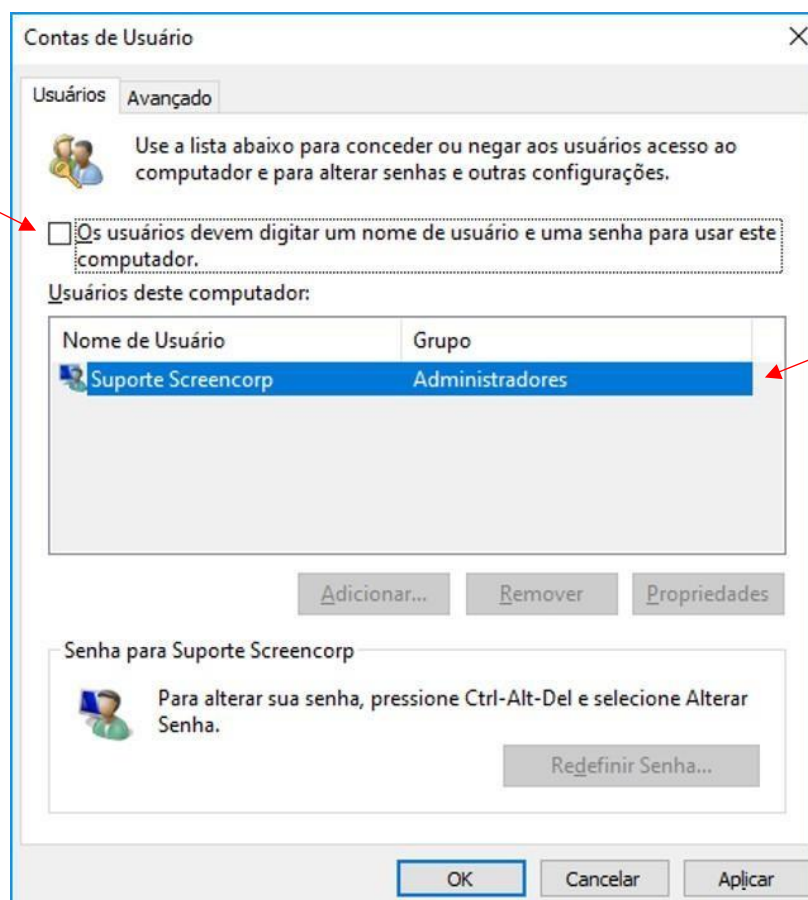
Contas de Usuário

Usuários Avançado

Use a lista abaixo para conceder ou negar aos usuários acesso ao computador e para alterar senhas e outras configurações.

Os usuários devem digitar um nome de usuário e uma senha para usar este computador.

Usuários deste computador:

| Nome de Usuário | Grupo |
|---|---|
| Suporte Screencorp | Administradores |

Adicionar... Remover Propriedades

Senha para Suporte Screencorp

Para alterar sua senha, pressione Ctrl-Alt-Del e selecione Alterar Senha.

Redefinir Senha...

OK Cancelar Aplicar